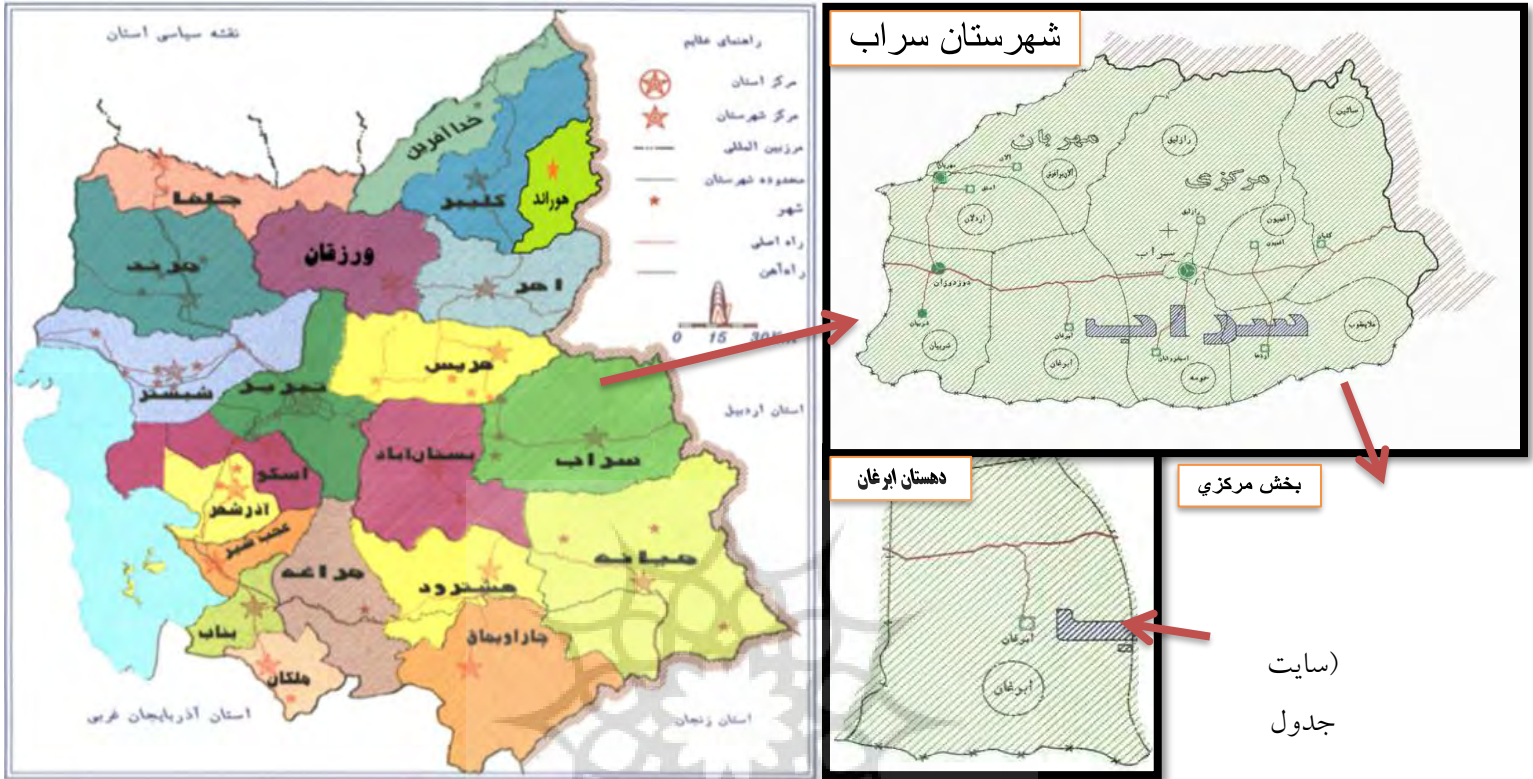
نقشه سیاسی استان

راهنمای علایم
مرکز استان
مرکز شهرستان
مرزبین المللی
محدوده شهرستان
شهر
راه اصلی
راه آهن

0 15 30

خداآفرین
هوراند
کلیبر
جلفا
ورزقان
خوی
اهر
شبستر
تبریز
هریس
سراب
بستان آباد
اسکو
آذرشهر
عجب شیر
مراغه
هشترود
میانه
بناب
ملکان
چاراویماق

استان اردبیل
استان آذربایجان غربی
استان زنجان

شهرستان سراب

مهربان
مرکزی
سراب
سراب
ابرغان

دهستان ابرغان
ابرغان
ابرغان

بخش مرکزي

(سایت
جدول